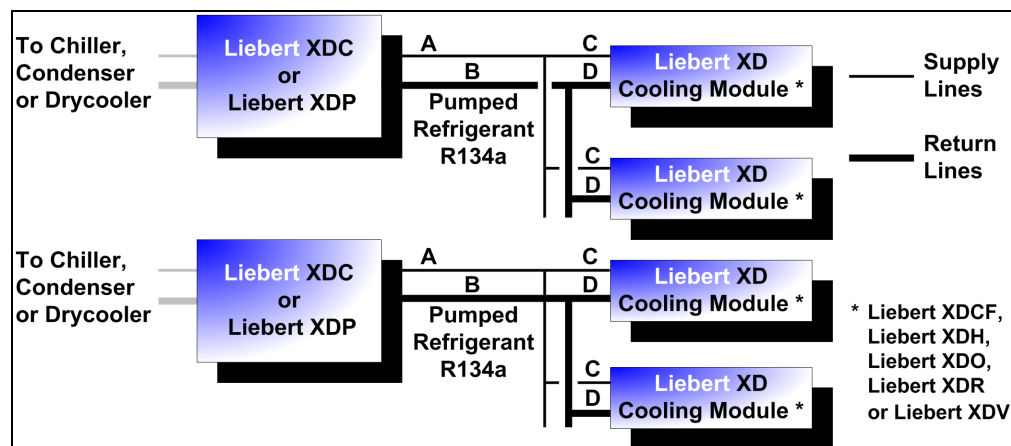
To Chiller, Condenser or Drycooler

Liebert XDC or Liebert XDP

A

B

Pumped Refrigerant R134a

C

D

Liebert XD Cooling Module *

C

D

Liebert XD Cooling Module *

Supply Lines

Return Lines

To Chiller, Condenser or Drycooler

Liebert XDC or Liebert XDP

A

B

Pumped Refrigerant R134a

C

D

Liebert XD Cooling Module *

C

D

Liebert XD Cooling Module *

* Liebert XDCF, Liebert XDH, Liebert XDO, Liebert XDR or Liebert XDV